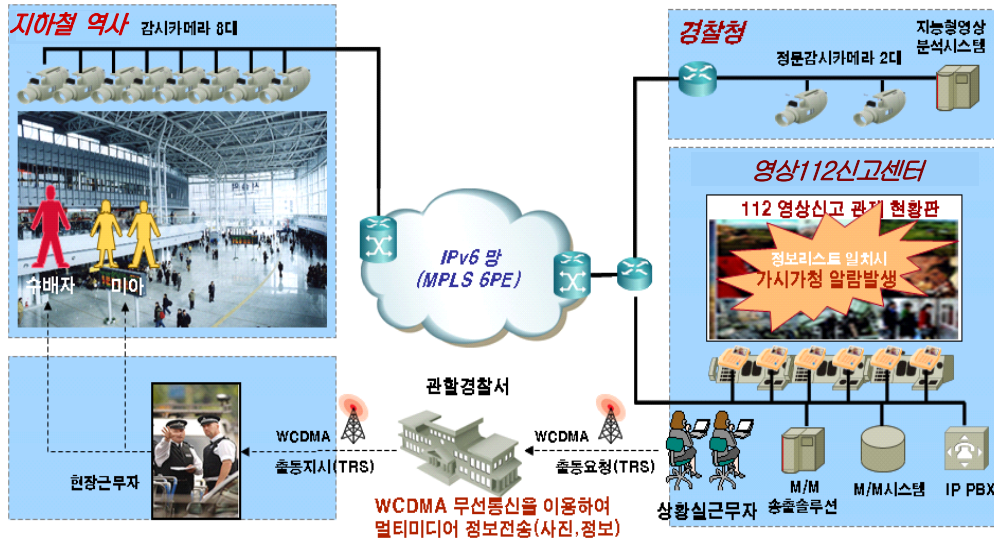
지하철 역사
감시카메라 8대

수배자
미아

IPv6 망
(MPLS 6PE)

경찰청
지능형영상
분석시스템
정문감시카메라 2대

영상112신고센터
112 영상신고 관제 현황판
정보리스트 일치시
가시가청 알람발생

관할경찰서

현장근무자
WCDMA
출동지시(TRS)
WCDMA
출동요청(TRS)

WCDMA 무선통신을 이용하여
멀티미디어 정보전송(사진,정보)

상황실근무자
M/M
송출솔루션
M/M시스템
IP PBX